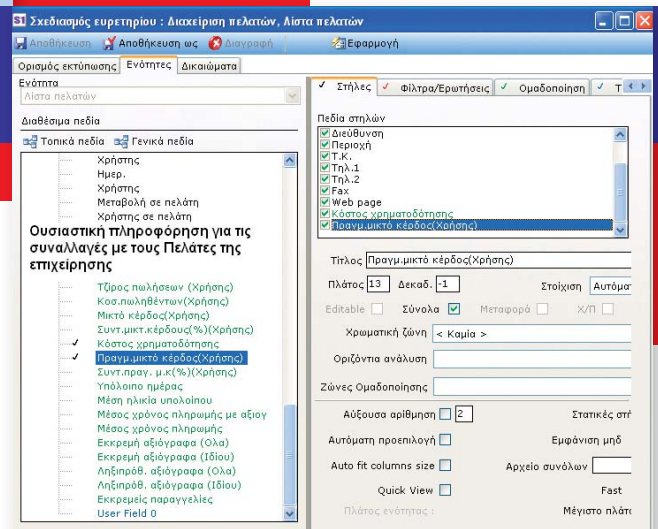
Σχεδιασμός ευρετηρίου : Διαχείριση πελατών, Λίστα πελατών

Αποθήκευση | Αποθήκευση ως | Διαγραφή | Εφαρμογή

Ορισμός εκτύπωσης | Ενότητες | Δικαιώματα

Ενότητα
Λίστα πελατών

Διαθέσιμα πεδία

Τοπικά πεδία | Γενικά πεδία

Χρήσης
Ημερ.
Χρήσης
Μεταβολή σε πελάτη
Χρήσης σε πελάτη

Ουσιαστική πληροφόρηση για τις συναλλαγές με τους Πελάτες της επιχείρησης

Τζίρος πωλήσεων (Χρήσης)
Κοσ.πωληθέντων(Χρήσης)
Μικτό κέρδος(Χρήσης)
Συντ.μικτ.κέρδους(%)(Χρήσης)
✓ Κόστος χρηματοδότησης
✓ Πραγμ.μικτό κέρδος(Χρήσης)
Συντ.πραγ. μ.κ(%)(Χρήσης)
Υπόλοιπο ημέρας
Μέση ηλικία υπολοίπου
Μέσος χρόνος πληρωμής με αξιογ
Μέσος χρόνος πληρωμής
Εκκρεμή αξιόγραφα (Ολα)
Εκκρεμή αξιόγραφα (Ιδίου)
Ληξιπρόθ. αξιόγραφα (Ολα)
Ληξιπρόθ. αξιόγραφα (Ιδίου)
Εκκρεμείς παραγγελίες
User Field 0

✓ Στήλες | ✓ Φίλτρα/Ερωτήσεις | ✓ Ομαδοποίηση | ✓ Τ

Πεδία στηλών
Διεύθυνση
Περιοχή
Τ.Κ.
Τηλ.1
Τηλ.2
Fax
Web page
Κόστος χρηματοδότησης
Πραγμ.μικτό κέρδος(Χρήσης)

Τίτλος Πραγμ.μικτό κέρδος(Χρήσης)
Πλάτος 13 Δεκαδ. -1 Στοίχιση Αυτόμα
Editable Σύνολα Μεταφορά Χ/Π
Χρωματική ζώνη < Καμία >
Οριζόντια ανάλυση
Ζώνες Ομαδοποίησης
Αύξουσα αρίθμηση 2 Στατικές στή
Αυτόματη προεπιλογή Εμφάνιση μηδ
Auto fit columns size Αρχείο συνόλων
Quick View Fast
Πλάτος ενότητας : Μέγιστο πλάτ